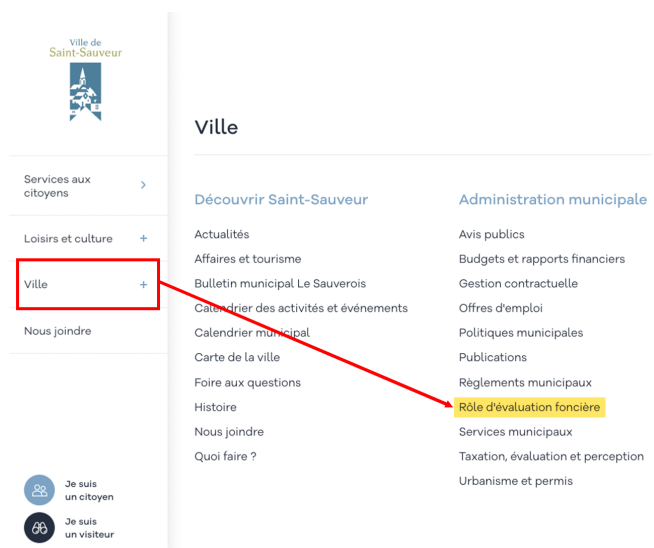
Ville de
Saint-Sauveur

Services aux citoyens

Loisirs et culture +

Ville +

Nous joindre

Je suis un citoyen

Je suis un visiteur

Ville

Découvrir Saint-Sauveur

Actualités
Affaires et tourisme
Bulletin municipal Le Sauverois
Calendrier des activités et événements
Calendrier municipal
Carte de la ville
Foire aux questions
Histoire
Nous joindre
Quoi faire ?

Administration municipale

Avis publics
Budgets et rapports financiers
Gestion contractuelle
Offres d'emploi
Politiques municipales
Publications
Règlements municipaux
Rôle d'évaluation foncière
Services municipaux
Taxation, évaluation et perception
Urbanisme et permis